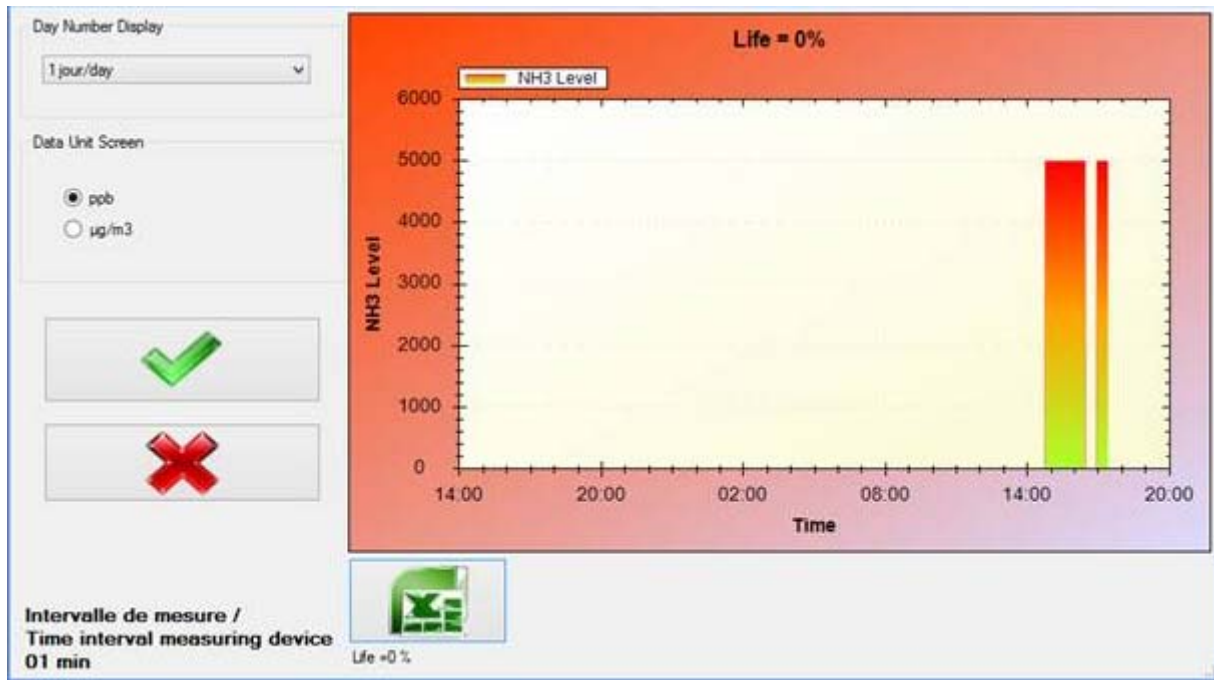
Day Number Display

1 jour/day

Data Unit Screen

ppb

µg/m3

Life = 0%

NH3 Level

6000
5000
4000
3000
2000
1000
0

NH3 Level

14:00 20:00 02:00 08:00 14:00 20:00

Time

Intervalle de mesure /
Time interval measuring device
01 min

Life =0 %